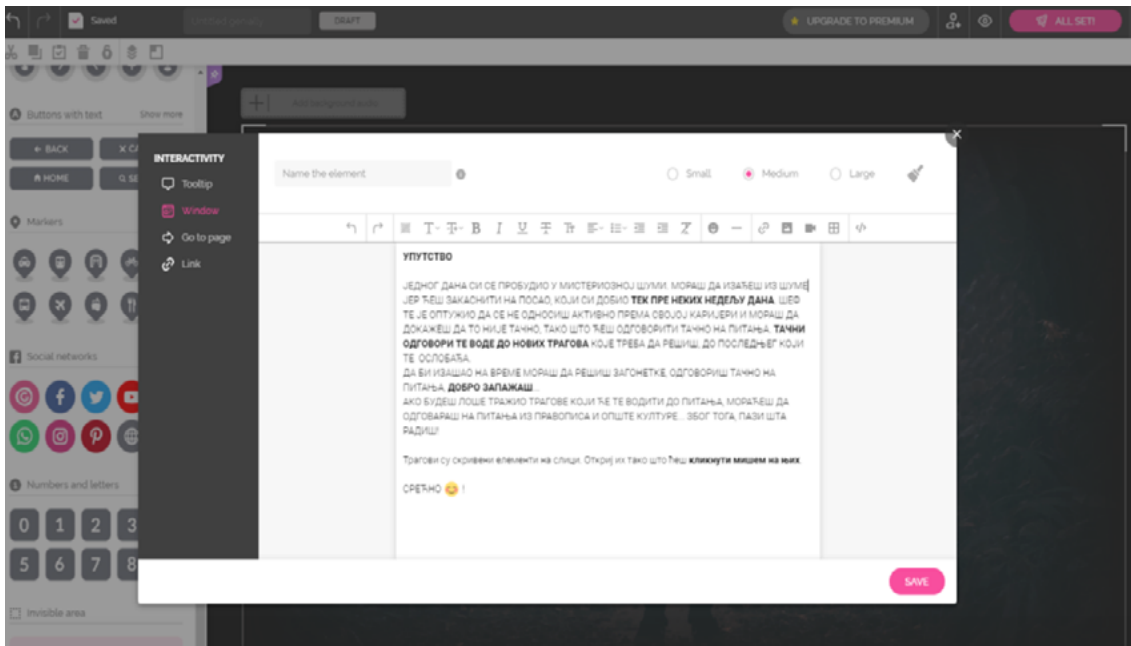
Saved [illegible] DRAFT

UPGRADE TO PREMIUM ALL SET!

Buttons with text Show more

← BACK X C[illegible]

HOME Q SE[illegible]

Markers

Social networks

Numbers and letters

0 1 2 3

5 6 7 8

Invisible area

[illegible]

INTERACTIVITY

Tooltip

Window

Go to page

Link

Name the element

Small Medium Large

УПУТСТВО

ЈЕДНОГ ДАНА СИ СЕ ПРОБУДИО У МИСТЕРИОЗНОЈ ШУМИ. МОРАШ ДА ИЗАЂЕШ ИЗ ШУМЕ ЈЕР ЋЕШ ЗАКАСНИТИ НА ПОСАО, КОЈИ СИ ДОБИО **ТЕК ПРЕ НЕКИХ НЕДЕЉУ ДАНА**. ШЕФ ТЕ ЈЕ ОПТУЖИО ДА СЕ НЕ ОДНОСИШ АКТИВНО ПРЕМА СВОЈОЈ КАРИЈЕРИ И МОРАШ ДА ДОКАЖЕШ ДА ТО НИЈЕ ТАЧНО, ТАКО ШТО ЋЕШ ОДГОВОРИТИ ТАЧНО НА ПИТАЊА. **ТАЧНИ ОДГОВОРИ ТЕ ВОДЕ ДО НОВИХ ТРАГОВА** КОЈЕ ТРЕБА ДА РЕШИШ, ДО ПОСЛЕДЊЕГ КОЈИ ТЕ ОСЛОБАЂА.
ДА БИ ИЗАШАО НА ВРЕМЕ МОРАШ ДА РЕШИШ ЗАГОНЕТКЕ, ОДГОВОРИШ ТАЧНО НА ПИТАЊА, **ДОБРО ЗАПАЖАШ**...
АКО БУДЕШ ЛОШЕ ТРАЖИО ТРАГОВЕ КОЈИ ЋЕ ТЕ ВОДИТИ ДО ПИТАЊА, МОРАЋЕШ ДА ОДГОВАРАШ НА ПИТАЊА ИЗ ПРАВОПИСА И ОПШТЕ КУЛТУРЕ... ЗБОГ ТОГА, ПАЗИ ШТА РАДИШ!

Трагови су скривени елементи на слици. Откриј их тако што ћеш **кликнути мишем на њих**.

СРЕЋНО 😊 !

SAVE